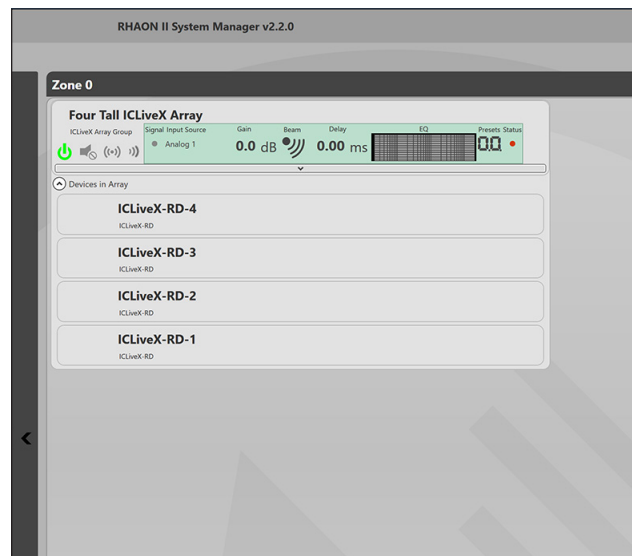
RHAON II System Manager v2.2.0

Zone 0

Four Tall ICLiveX Array

ICLiveX Array Group

Signal Input Source

Analog 1

Gain

0.0 dB

Beam

Delay

0.00 ms

EQ

Presets

00

Status

Devices in Array

ICLiveX-RD-4

ICLiveX-RD

ICLiveX-RD-3

ICLiveX-RD

ICLiveX-RD-2

ICLiveX-RD

ICLiveX-RD-1

ICLiveX-RD

<